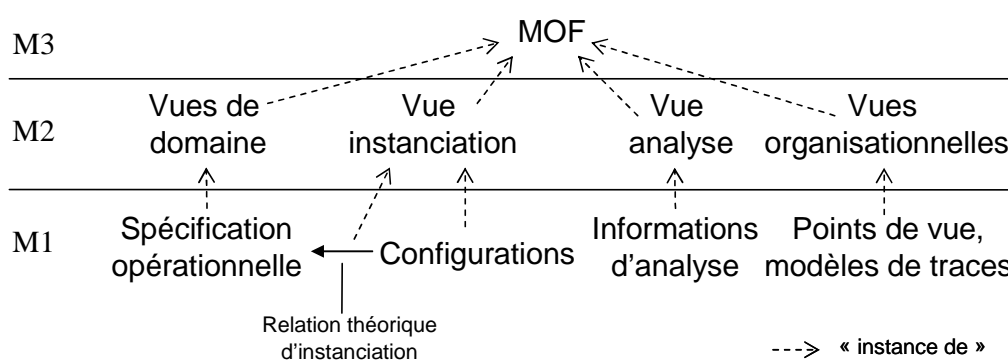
M3

MOF

M2

Vues de domaine

Vue instanciation

Vue analyse

Vues organisationnelles

M1

Spécification opérationnelle

Configurations

Informations d'analyse

Points de vue, modèles de traces

Relation théorique d'instanciation

« instance de »